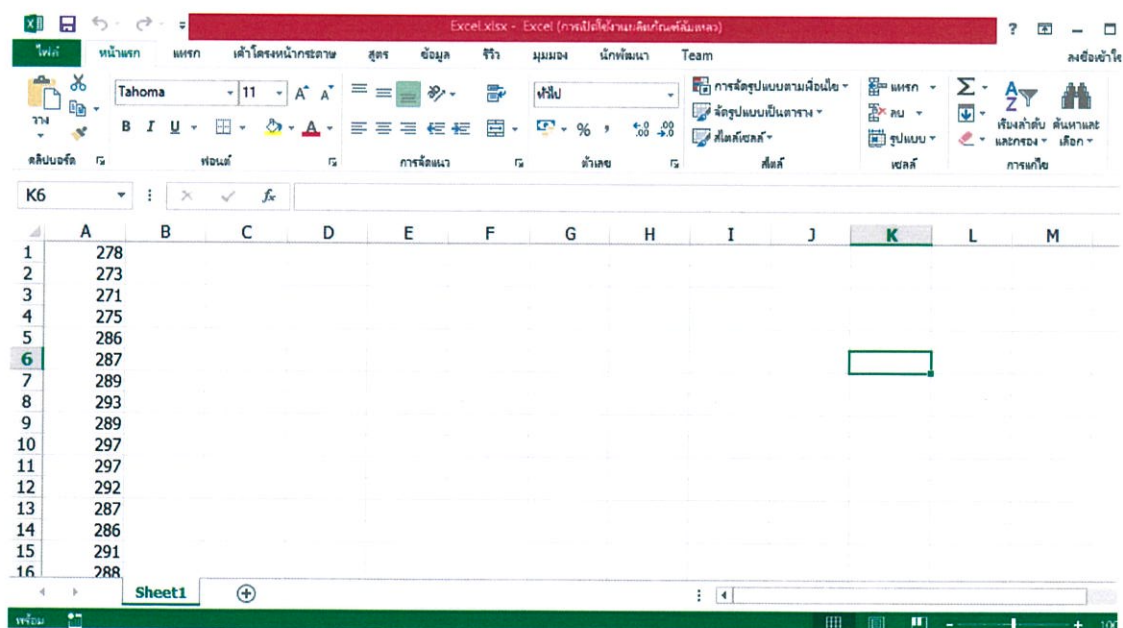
Excel.xlsx - Excel (การเปิดใช้งานผลิตภัณฑ์ล้มเหลว)

ไฟล์ หน้าแรก แทรก เค้าโครงหน้ากระดาษ สูตร ข้อมูล รีวิว มุมมอง นักพัฒนา Team ลงชื่อเข้าใช้

วาง คลิปบอร์ด
Tahoma 11 A A
B I U
ฟอนต์
การจัดแนว
ทั่วไป
% ,
ตัวเลข
การจัดรูปแบบตามเงื่อนไข
จัดรูปแบบเป็นตาราง
สไตล์เซลล์
สไตล์
แทรก
ลบ
รูปแบบ
เซลล์
เรียงลำดับและกรอง
ค้นหาและเลือก
การแก้ไข

K6 fx

| | A | B | C | D | E | F | G | H | I | J | K | L | M |
|---|---|---|---|---|---|---|---|---|---|---|---|---|---|
| 1 | 278 | | | | | | | | | | | | |
| 2 | 273 | | | | | | | | | | | | |
| 3 | 271 | | | | | | | | | | | | |
| 4 | 275 | | | | | | | | | | | | |
| 5 | 286 | | | | | | | | | | | | |
| 6 | 287 | | | | | | | | | | | | |
| 7 | 289 | | | | | | | | | | | | |
| 8 | 293 | | | | | | | | | | | | |
| 9 | 289 | | | | | | | | | | | | |
| 10 | 297 | | | | | | | | | | | | |
| 11 | 297 | | | | | | | | | | | | |
| 12 | 292 | | | | | | | | | | | | |
| 13 | 287 | | | | | | | | | | | | |
| 14 | 286 | | | | | | | | | | | | |
| 15 | 291 | | | | | | | | | | | | |
| 16 | 288 | | | | | | | | | | | | |

Sheet1

พร้อม